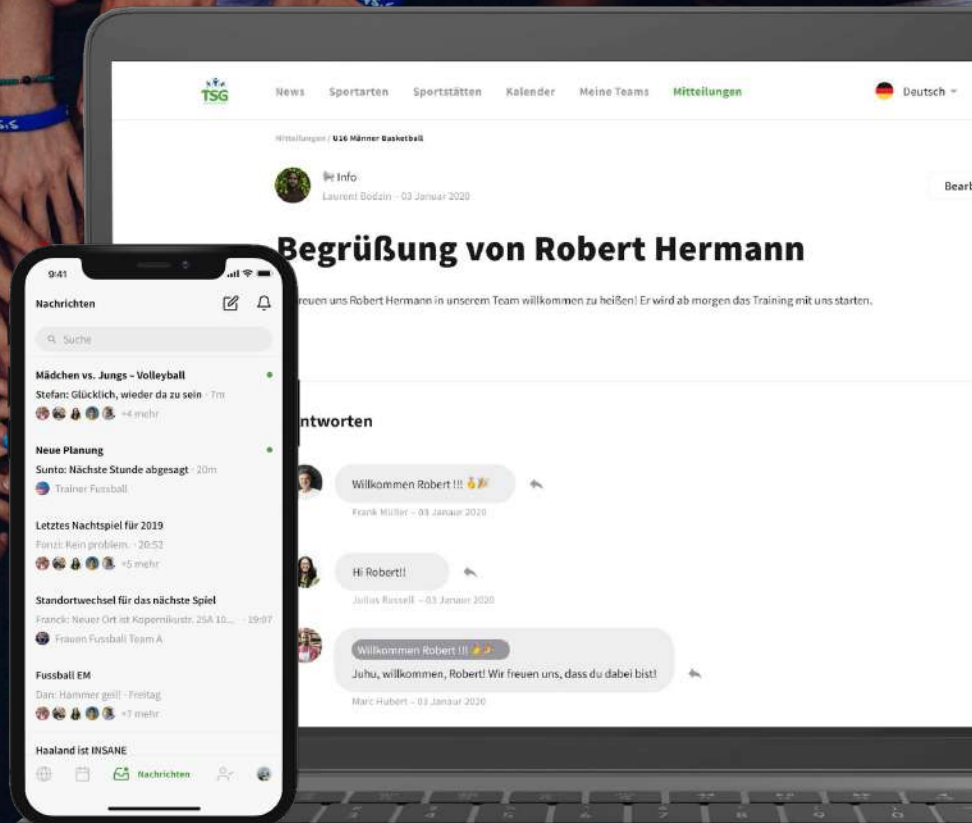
TSG

News Sportarten Sportstätten Kalender Meine Teams Mitteilungen Deutsch

Mitteilungen / U16 Männer Basketball

Info
Laurent Bodzin · 03 Januar 2020

Bearb

Begrüßung von Robert Hermann

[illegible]freuen uns Robert Hermann in unserem Team willkommen zu heißen! Er wird ab morgen das Training mit uns starten.

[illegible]ntworten

Willkommen Robert !!!
Frank Müller · 03 Januar 2020

Hi Robert!!
Julius Russell · 03 Januar 2020

Willkommen Robert !!!
Juhu, willkommen, Robert! Wir freuen uns, dass du dabei bist!
Marc Hubert · 03 Januar 2020

9:41

Nachrichten

Suche

Mädchen vs. Jungs – Volleyball
Stefan: Glücklich, wieder da zu sein · 7m
+4 mehr

Neue Planung
Sunto: Nächste Stunde abgesagt · 20m
Trainer Fussball

Letztes Nachtspiel für 2019
Fonzi: Kein problem. · 20:52
+5 mehr

Standortwechsel für das nächste Spiel
Franck: Neuer Ort ist Kopernikusstr. 25A 10... · 19:07
Frauen Fussball Team A

Fussball EM
Dan: Hammer geil! · Freitag
+7 mehr

Haaland ist INSANE

Nachrichten